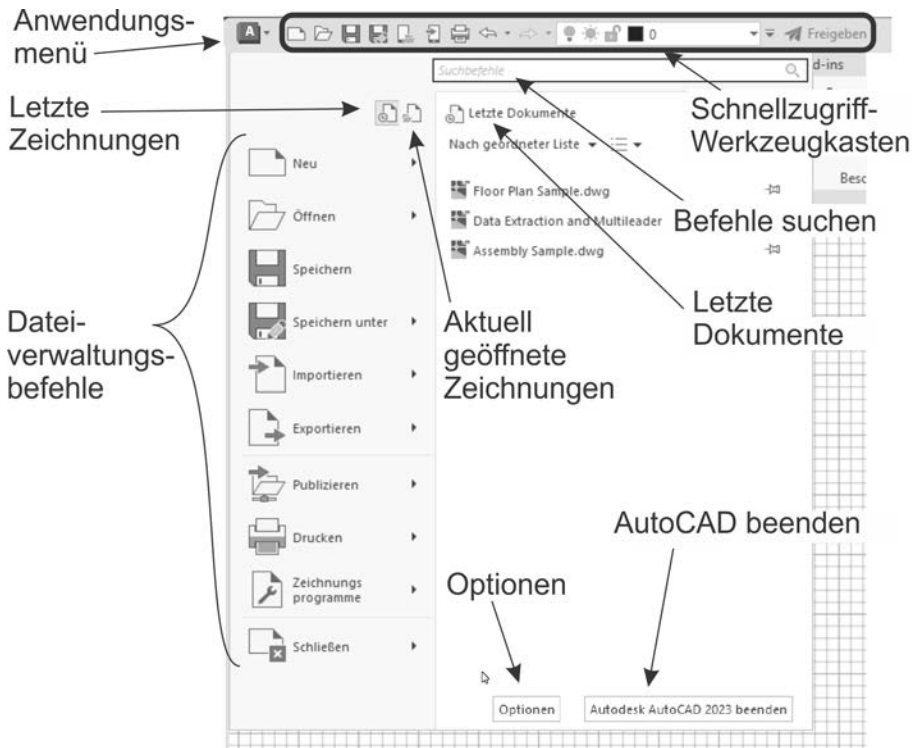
Anwendungsmenü

Letzte Zeichnungen

0

Freigeben

Suchbefehle

d-ins

Letzte Dokumente

Nach geordneter Liste

Schnellzugriff-Werkzeugkasten

Besc

Neu

Floor Plan Sample.dwg

Öffnen

Data Extraction and Multileader

Befehle suchen

Assembly Sample.dwg

Speichern

Letzte Dokumente

Dateiverwaltungsbefehle

Speichern unter

Aktuell geöffnete Zeichnungen

Importieren

Exportieren

Publizieren

AutoCAD beenden

Drucken

Zeichnungs programme

Optionen

Schließen

Optionen

Autodesk AutoCAD 2023 beenden